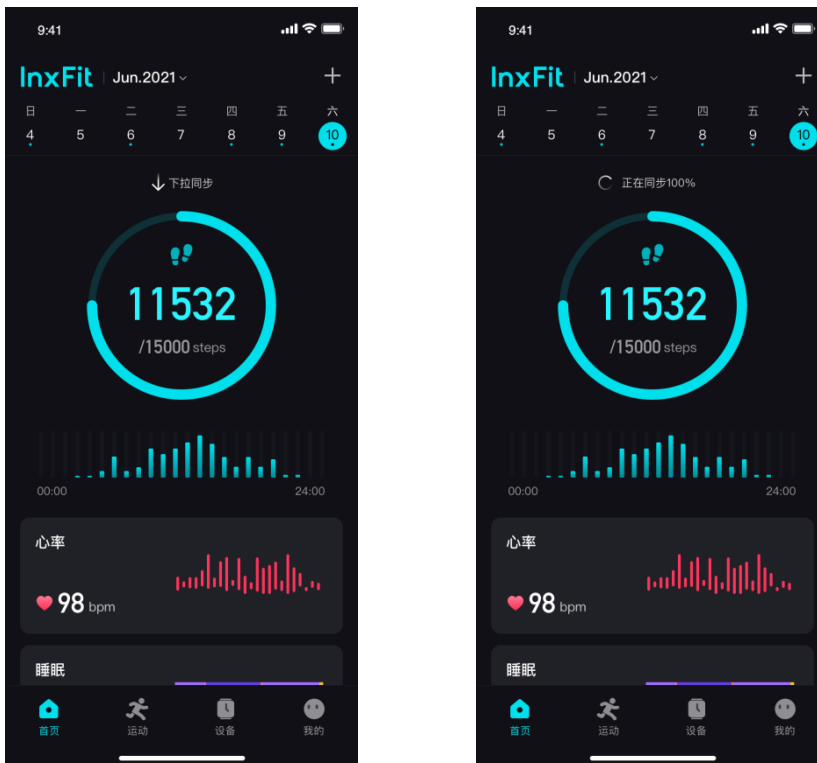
9:41

InxFit | Jun.2021

+

| 日 | 一 | 二 | 三 | 四 | 五 | 六 |
|---|---|---|---|---|---|---|
| 4 | 5 | 6 | 7 | 8 | 9 | 10 |

下拉同步

11532

/15000 steps

00:00

24:00

心率

98 bpm

睡眠

首页 运动 设备 我的

9:41

InxFit | Jun.2021

+

| 日 | 一 | 二 | 三 | 四 | 五 | 六 |
|---|---|---|---|---|---|---|
| 4 | 5 | 6 | 7 | 8 | 9 | 10 |

正在同步100%

11532

/15000 steps

00:00

24:00

心率

98 bpm

睡眠

首页 运动 设备 我的